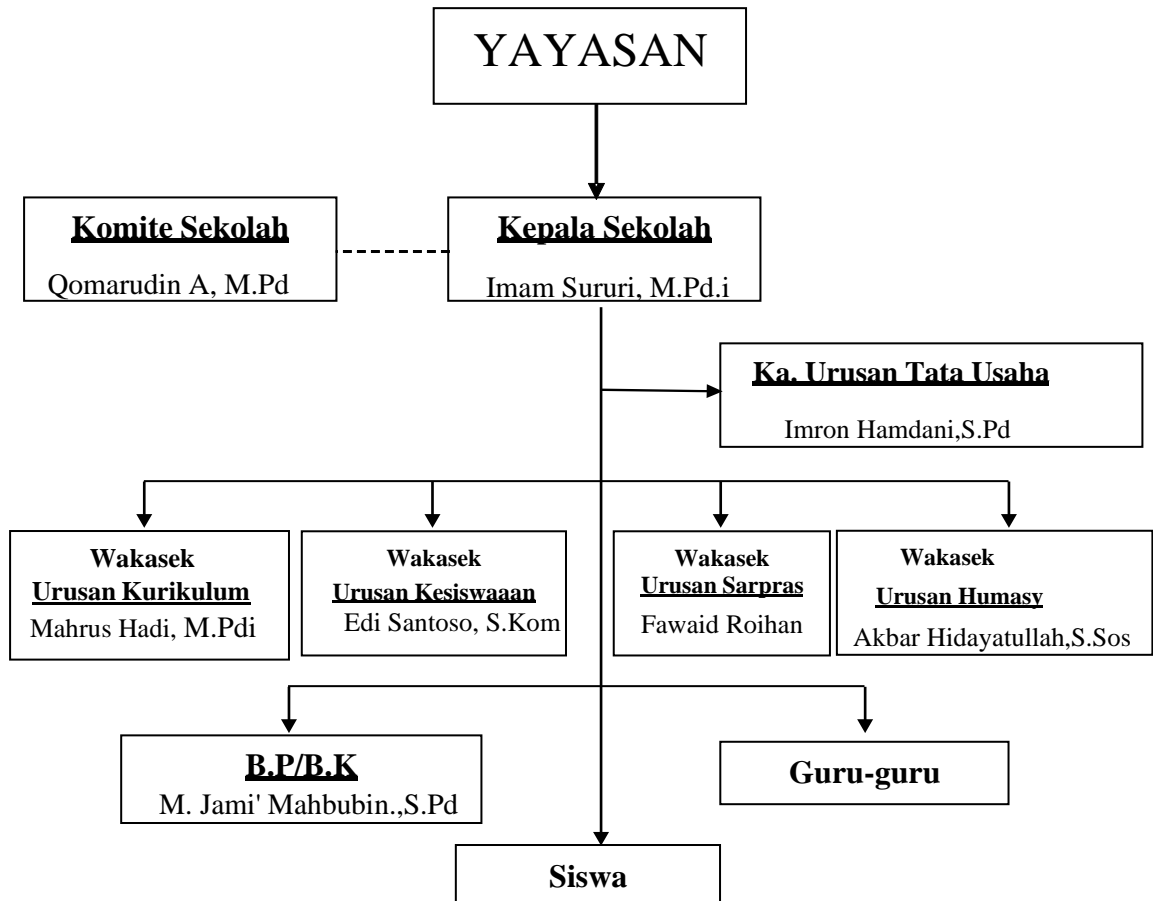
YAYASAN

Komite Sekolah
Qomarudin A, M.Pd

Kepala Sekolah
Imam Sururi, M.Pd.i

Ka. Urusan Tata Usaha
Imron Hamdani,S.Pd

Wakasek
Urusan Kurikulum
Mahrus Hadi, M.Pdi

Wakasek
Urusan Kesiswaaan
Edi Santoso, S.Kom

Wakasek
Urusan Sarpras
Fawaid Roihan

Wakasek
Urusan Humasy
Akbar Hidayatullah,S.Sos

B.P/B.K
M. Jami' Mahbubin.,S.Pd

Guru-guru

Siswa